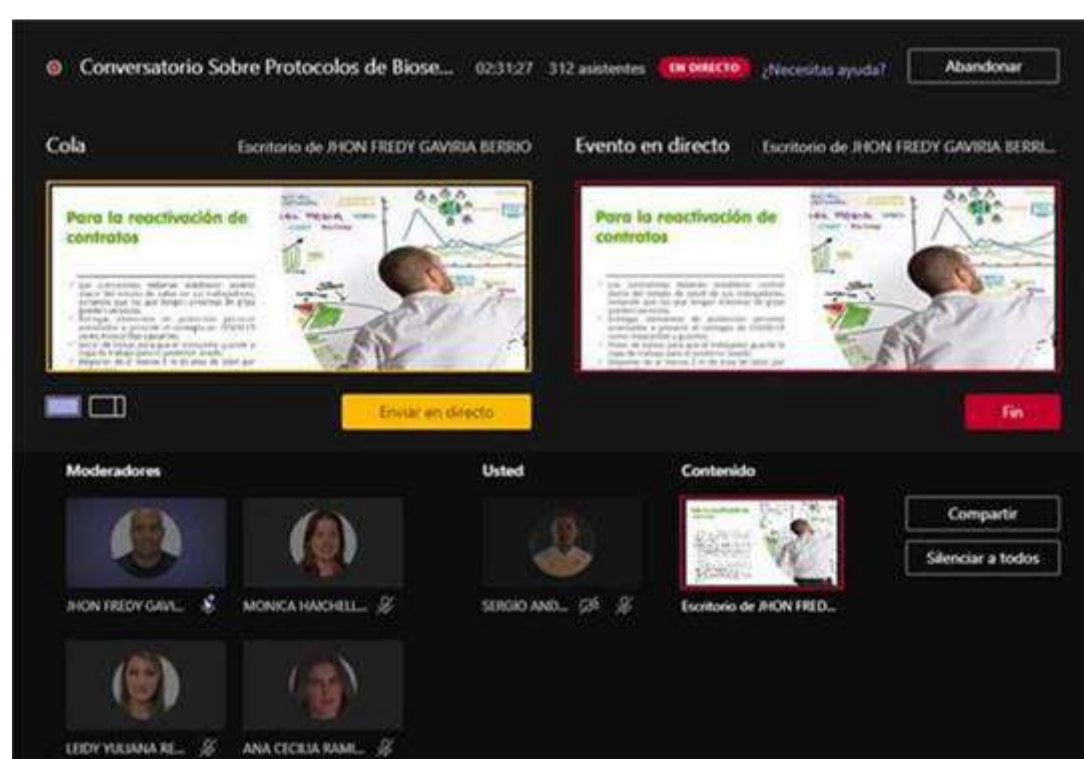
Conversatorio Sobre Protocolos de Biose... 02:31:27 312 asistentes EN DIRECTO ¿Necesitas ayuda? Abandonar

Cola Escritorio de JHON FREDY GAVIRIA BERRIO

Evento en directo Escritorio de JHON FREDY GAVIRIA BERRI...

Para la reactivación de contratos

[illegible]

Para la reactivación de contratos

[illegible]

Enviar en directo

Fin

Moderadores

JHON FREDY GAVI...

MONICA HAICHELL...

LEIDY YULIANA RE...

ANA CECILIA RAMI...

Usted

SERGIO AND...

Contenido

Escritorio de JHON FRED...

Compartir

Silenciar a todos